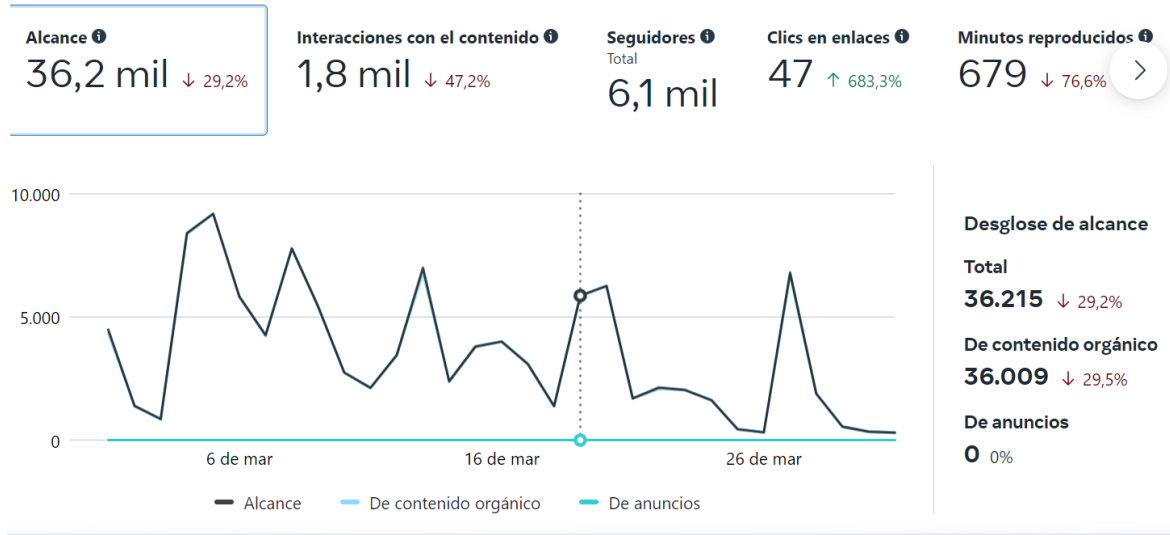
Alcance
36,2 mil ↓ 29,2%

Interacciones con el contenido
1,8 mil ↓ 47,2%

Seguidores
Total
6,1 mil

Clics en enlaces
47 ↑ 683,3%

Minutos reproducidos
679 ↓ 76,6%

10.000
5.000
0
6 de mar
16 de mar
26 de mar

Alcance
De contenido orgánico
De anuncios

Desglose de alcance
Total
36.215 ↓ 29,2%
De contenido orgánico
36.009 ↓ 29,5%
De anuncios
0 0%